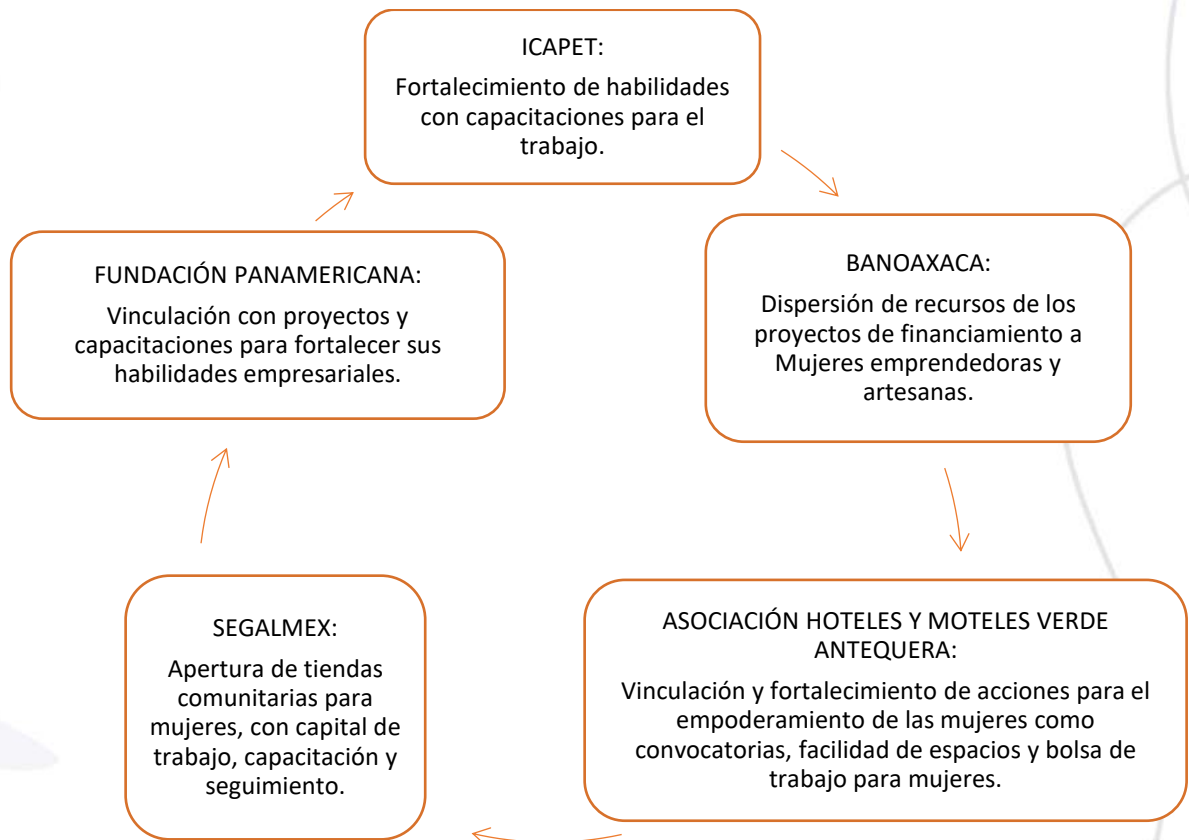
ICAPET:

Fortalecimiento de habilidades con capacitaciones para el trabajo.

BANOAXACA:

Dispersión de recursos de los proyectos de financiamiento a Mujeres emprendedoras y artesanas.

ASOCIACIÓN HOTELES Y MOTELES VERDE ANTEQUERA:

Vinculación y fortalecimiento de acciones para el empoderamiento de las mujeres como convocatorias, facilidad de espacios y bolsa de trabajo para mujeres.

SEGALMEX:

Apertura de tiendas comunitarias para mujeres, con capital de trabajo, capacitación y seguimiento.

FUNDACIÓN PANAMERICANA:

Vinculación con proyectos y capacitaciones para fortalecer sus habilidades empresariales.